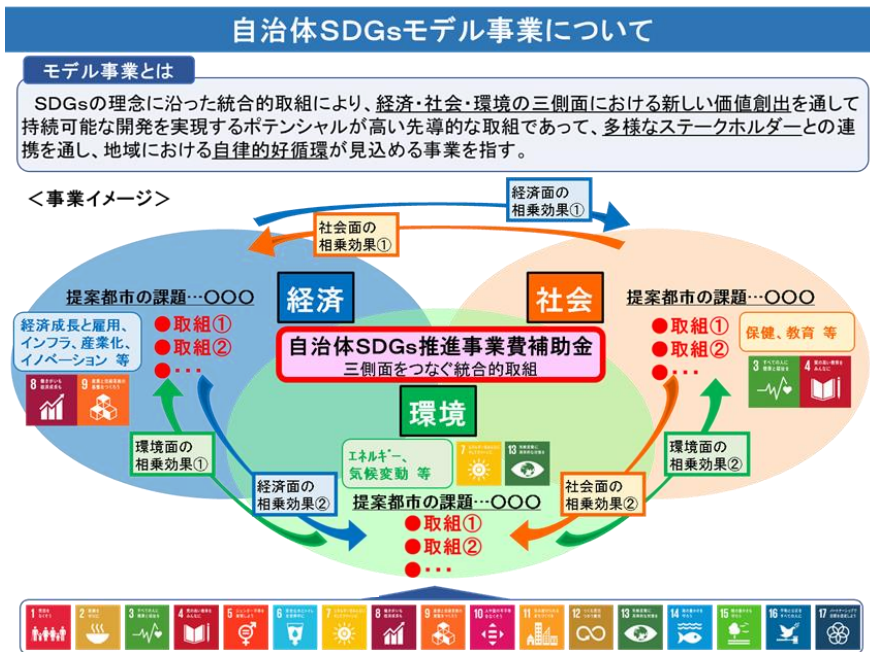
自治体SDGsモデル事業について

モデル事業とは

SDGsの理念に沿った統合的取組により、経済・社会・環境の三側面における新しい価値創出を通して持続可能な開発を実現するポテンシャルが高い先導的な取組であって、多様なステークホルダーとの連携を通し、地域における自律的好循環が見込める事業を指す。

＜事業イメージ＞

経済面の相乗効果①

社会面の相乗効果①

経済

社会

提案都市の課題…○○○

経済成長と雇用、インフラ、産業化、イノベーション 等

●取組①
●取組②
●・・・

8

9

提案都市の課題…○○○

●取組①
●取組②
●・・・

保健、教育 等

3

4

自治体SDGs推進事業費補助金
三側面をつなぐ統合的取組

環境

エネルギー、気候変動 等

7

13

環境面の相乗効果①

環境面の相乗効果②

経済面の相乗効果②

社会面の相乗効果②

提案都市の課題…○○○

●取組①
●取組②
●・・・

1 2 3 4 5 6 7 8 9 10 11 12 13 14 15 16 17